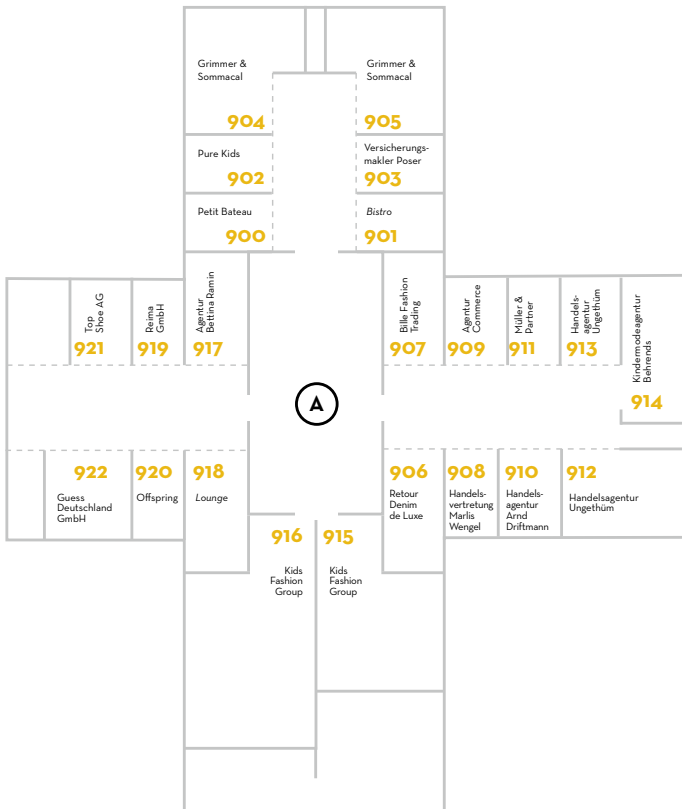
Grimmer & Sommacal
904

Grimmer & Sommacal
905

Pure Kids
902

Versicherungsmakler Poser
903

Petit Bateau
900

Bistro
901

Top Shoe AG
921

Reima GmbH
919

Agentur Bettina Ramin
917

Bille Fashion Trading
907

Agentur Commerce
909

Müller & Partner
911

Handelsagentur Ungethüm
913

Kindermodeagentur Behrends
914

A

922
Guess Deutschland GmbH

920
Offspring

918
Lounge

906
Retour Denim de Luxe

908
Handelsvertretung Marlis Wengel

910
Handelsagentur Arnd Driftmann

912
Handelsagentur Ungethüm

916
Kids Fashion Group

915
Kids Fashion Group